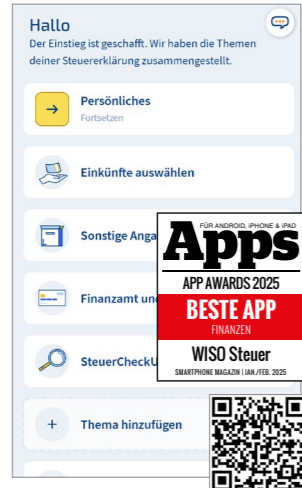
Hallo

Der Einstieg ist geschafft. Wir haben die Themen deiner Steuererklärung zusammengestellt.

Persönliches
Fortsetzen

Einkünfte auswählen

Sonstige Anga

Finanzamt un

SteuerCheckU

Thema hinzufügen

FÜR ANDROID, IPHONE & IPAD
Apps
APP AWARDS 2025
BESTE APP
FINANZEN
WISO Steuer
SMARTPHONE MAGAZIN | JAN./FEB. 2025